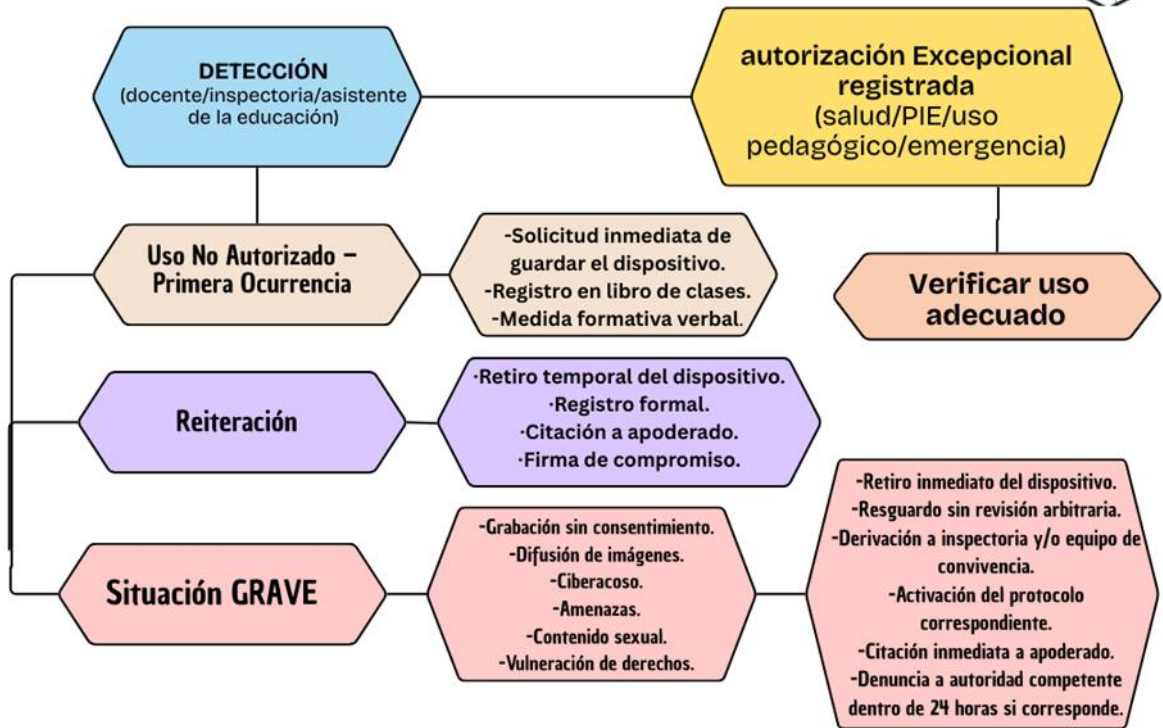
DETECCIÓN
(docente/inspectoria/asistente de la educación)

autorización Excepcional registrada
(salud/PIE/uso pedagógico/emergencia)

Uso No Autorizado – Primera Ocurrencia

-Solicitud inmediata de guardar el dispositivo.
-Registro en libro de clases.
-Medida formativa verbal.

Verificar uso adecuado

Reiteración

-Retiro temporal del dispositivo.
-Registro formal.
-Citación a apoderado.
-Firma de compromiso.

Situación GRAVE

-Grabación sin consentimiento.
-Difusión de imágenes.
-Ciberacoso.
-Amenazas.
-Contenido sexual.
-Vulneración de derechos.

-Retiro inmediato del dispositivo.
-Resguardo sin revisión arbitraria.
-Derivación a inspectoria y/o equipo de convivencia.
-Activación del protocolo correspondiente.
-Citación inmediata a apoderado.
-Denuncia a autoridad competente dentro de 24 horas si corresponde.